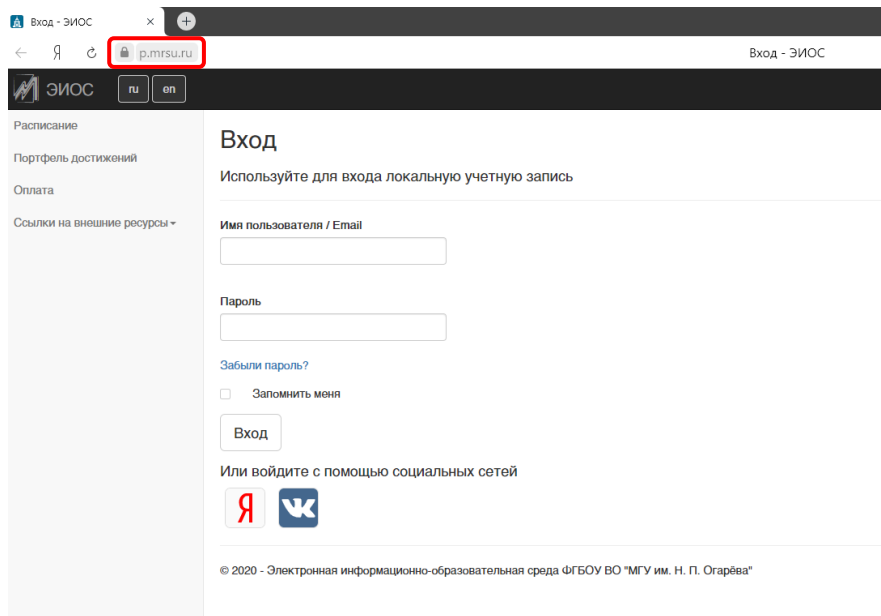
Вход - ЭИОС ×
Я p.mrsu.ru Вход - ЭИОС
ЭИОС ru en

Расписание
Портфель достижений
Оплата
Ссылки на внешние ресурсы

Вход
Используйте для входа локальную учетную запись

Имя пользователя / Email

Пароль

Забыли пароль?

Запомнить меня

Вход

Или войдите с помощью социальных сетей

Я

© 2020 - Электронная информационно-образовательная среда ФГБОУ ВО "МГУ им. Н. П. Огарёва"